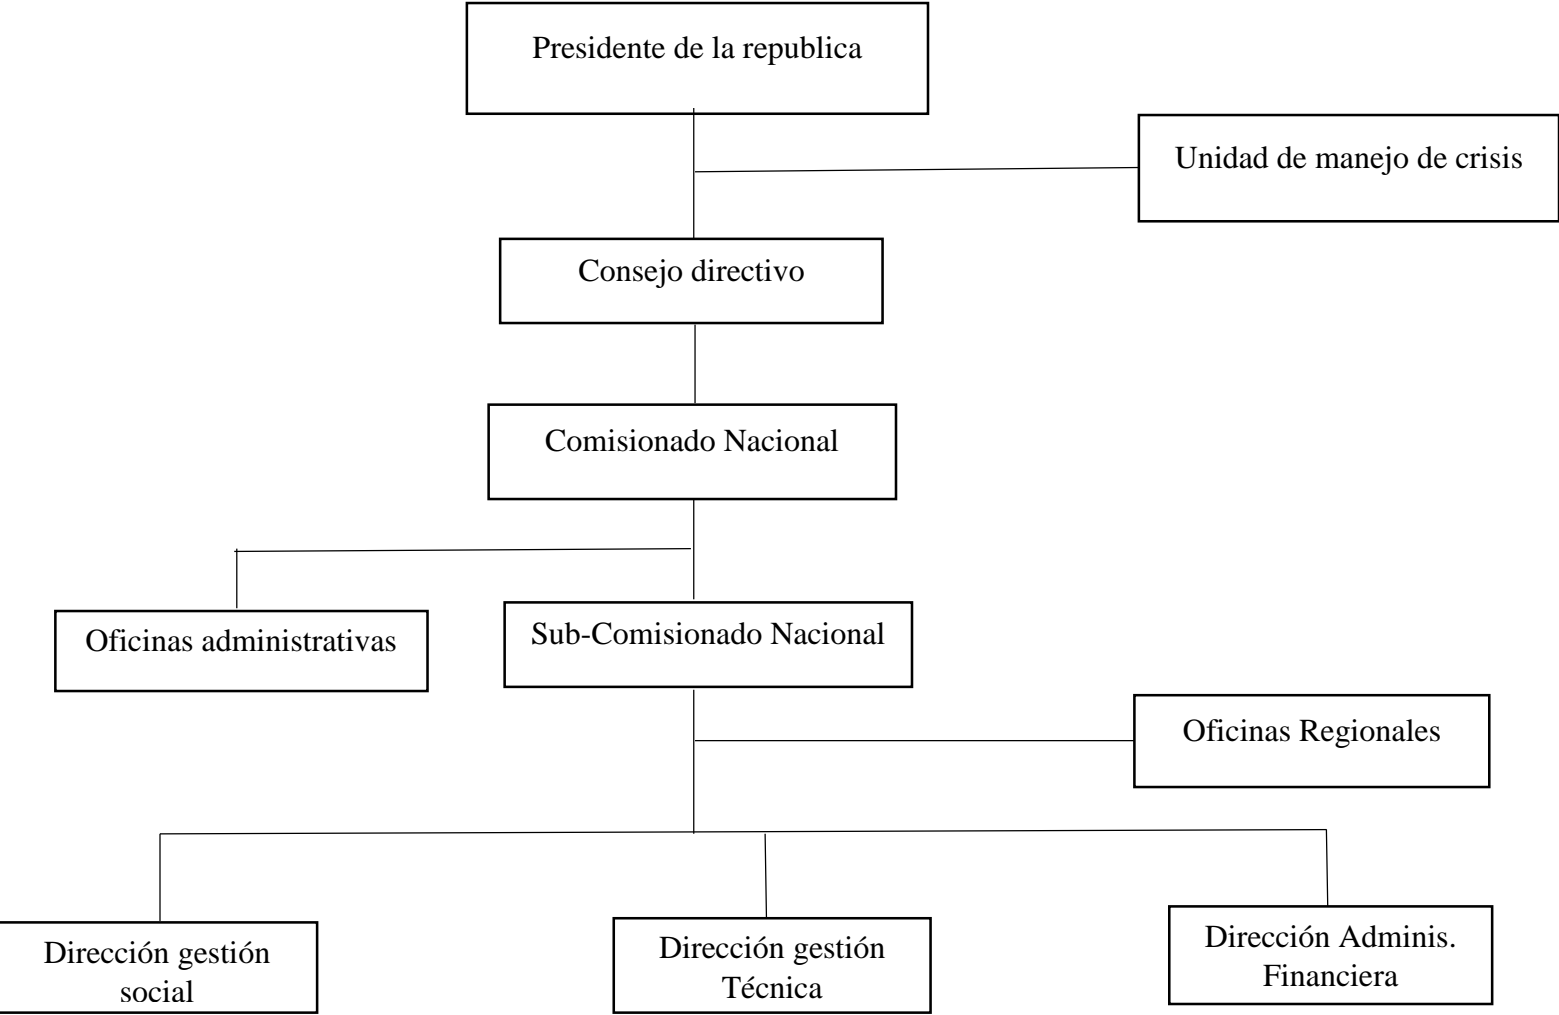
Presidente de la republica

Unidad de manejo de crisis

Consejo directivo

Comisionado Nacional

Oficinas administrativas

Sub-Comisionado Nacional

Oficinas Regionales

Dirección gestión social

Dirección gestión Técnica

Dirección Adminis. Financiera